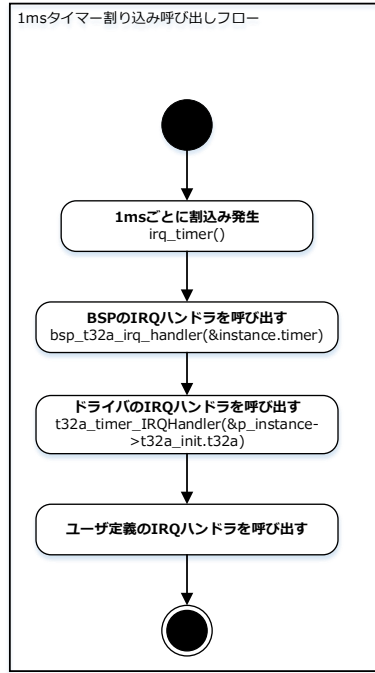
1msタイマー割り込み呼び出しフロー

1msごとに割込み発生
irq_timer()

BSPのIRQハンドラを呼び出す
bsp_t32a_irq_handler(&instance.timer)

ドライバのIRQハンドラを呼び出す
t32a_timer_IRQHandler(&p_instance->t32a_init.t32a)

ユーザ定義のIRQハンドラを呼び出す